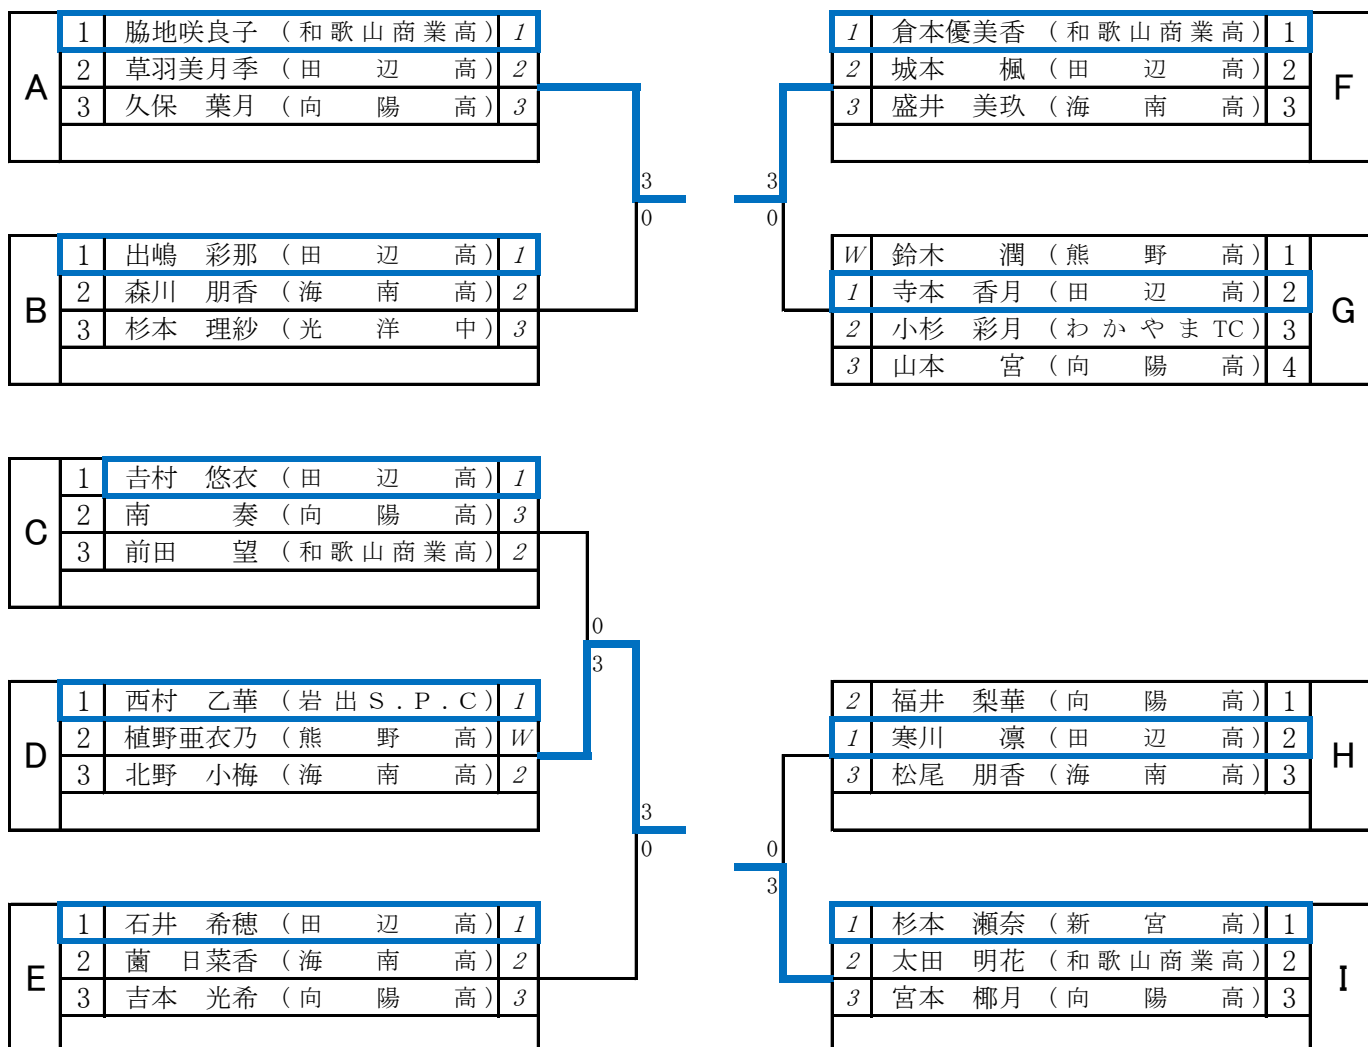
| A | 1 | 脇地咲良子（和歌山商業高） | 1 |
|---|---|---|---|
| | 2 | 草羽美月季（田　辺　高） | 2 |
| | 3 | 久保　葉月（向　陽　高） | 3 |

| B | 1 | 出嶋　彩那（田　辺　高） | 1 |
|---|---|---|---|
| | 2 | 森川　朋香（海　南　高） | 2 |
| | 3 | 杉本　理紗（光　洋　中） | 3 |

3
0

3
0

| 1 | 倉本優美香（和歌山商業高） | 1 | F |
|---|---|---|---|
| 2 | 城本　楓（田　辺　高） | 2 | |
| 3 | 盛井　美玖（海　南　高） | 3 | |

| W | 鈴木　潤（熊　野　高） | 1 | G |
|---|---|---|---|
| 1 | 寺本　香月（田　辺　高） | 2 | |
| 2 | 小杉　彩月（わかやまTC） | 3 | |
| 3 | 山本　宮（向　陽　高） | 4 | |

| C | 1 | 吉村　悠衣（田　辺　高） | 1 |
|---|---|---|---|
| | 2 | 南　奏（向　陽　高） | 3 |
| | 3 | 前田　望（和歌山商業高） | 2 |

0
3

| D | 1 | 西村　乙華（岩出S.P.C） | 1 |
|---|---|---|---|
| | 2 | 植野亜衣乃（熊　野　高） | W |
| | 3 | 北野　小梅（海　南　高） | 2 |

3
0

| E | 1 | 石井　希穂（田　辺　高） | 1 |
|---|---|---|---|
| | 2 | 薗　日菜香（海　南　高） | 2 |
| | 3 | 吉本　光希（向　陽　高） | 3 |

| 2 | 福井　梨華（向　陽　高） | 1 | H |
|---|---|---|---|
| 1 | 寒川　凜（田　辺　高） | 2 | |
| 3 | 松尾　朋香（海　南　高） | 3 | |

0
3

| 1 | 杉本　瀬奈（新　宮　高） | 1 | I |
|---|---|---|---|
| 2 | 太田　明花（和歌山商業高） | 2 | |
| 3 | 宮本　椰月（向　陽　高） | 3 | |